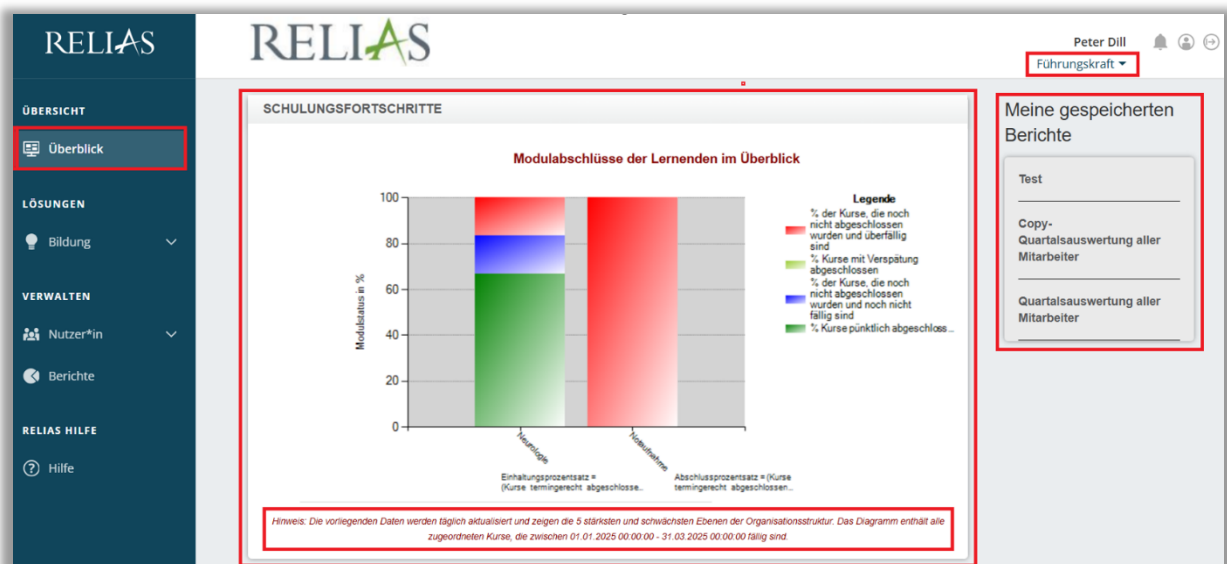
RELIAS

ÜBERSICHT

Überblick

LÖSUNGEN

Bildung

VERWALTEN

Nutzer*in

Berichte

RELIAS HILFE

Hilfe

RELIAS

Peter Dill

Führungskraft

SCHULUNGSFORTSCHRITTE

Modulabschlüsse der Lernenden im Überblick

Modulstatus in %

100
80
60
40
20
0

Neueinträge
Noerschreibung

Einhaltungsprozentsatz = (Kurse termingerecht abgeschlosse...

Abschlussprozentsatz = (Kurse termingerecht abgeschlossen...

Legende

% der Kurse, die noch nicht abgeschlossen wurden und überfällig sind

% Kurse mit Verspätung abgeschlossen

% der Kurse, die noch nicht abgeschlossen wurden und noch nicht fällig sind

% Kurse pünktlich abgeschloss...

Hinweis: Die vorliegenden Daten werden täglich aktualisiert und zeigen die 5 stärksten und schwächsten Ebenen der Organisationsstruktur. Das Diagramm enthält alle zugeordneten Kurse, die zwischen 01.01.2025 00:00:00 - 31.03.2025 00:00:00 fällig sind.

Meine gespeicherten Berichte

Test

Copy-Quartalsauswertung aller Mitarbeiter

Quartalsauswertung aller Mitarbeiter